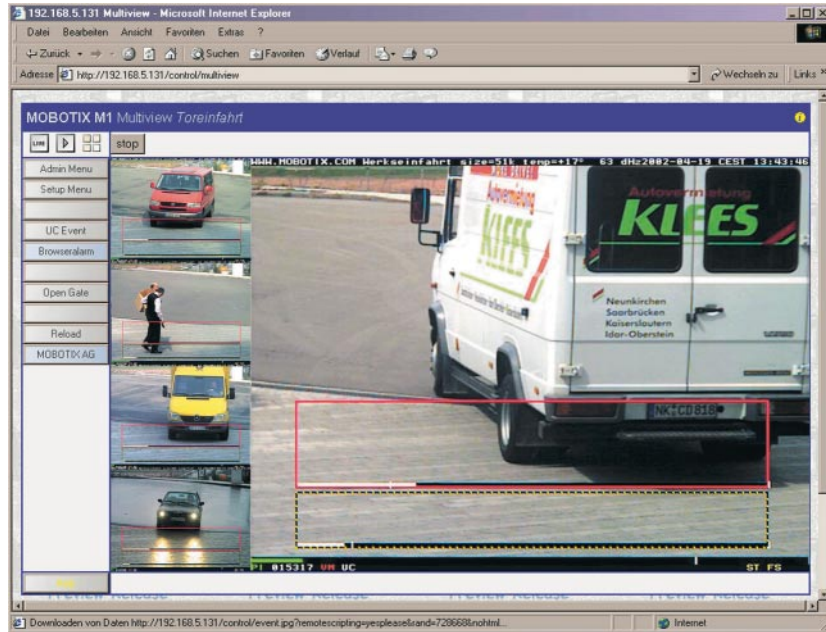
192.168.5.131 Multiview - Microsoft Internet Explorer

Datei Bearbeiten Ansicht Favoriten Extras ?

Zurück Suchen Favoriten Verlauf

Adresse http://192.168.5.131/control/multiview

Wechseln zu Links

MOBOTIX M1 Multiview Toreinfahrt

stop

Admin Menu

Setup Menu

UC Event

Browseralarm

Open Gate

Reload

MOBOTIX AG

WWW.MOBOTIX.COM Werkseinfahrt size=51k temp=+17° 63 dHz2002-04-19 CEST 13:43:46

Autovermietung KLEES

Neunkirchen Saarbrücken Kaiserslautern Idar-Oberstein

NK-CD 818

PI 015317 VM UC

ST FS

Preview Release

Downloaden von Daten http://192.168.5.131/control/event.jpg?remotescripting=yesplease&rand=728668&nohtml...

Internet